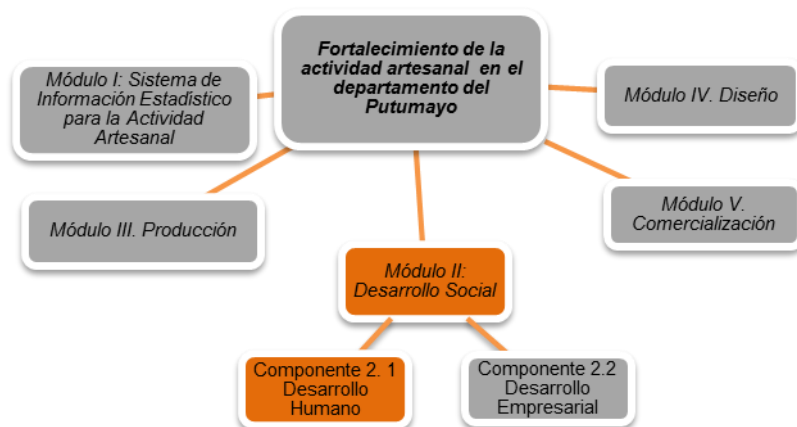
Fortalecimiento de la actividad artesanal en el departamento del Putumayo

Módulo I: Sistema de Información Estadístico para la Actividad Artesanal

Módulo IV. Diseño

Módulo III. Producción

Módulo V. Comercialización

Módulo II: Desarrollo Social

Componente 2. 1 Desarrollo Humano

Componente 2.2 Desarrollo Empresarial